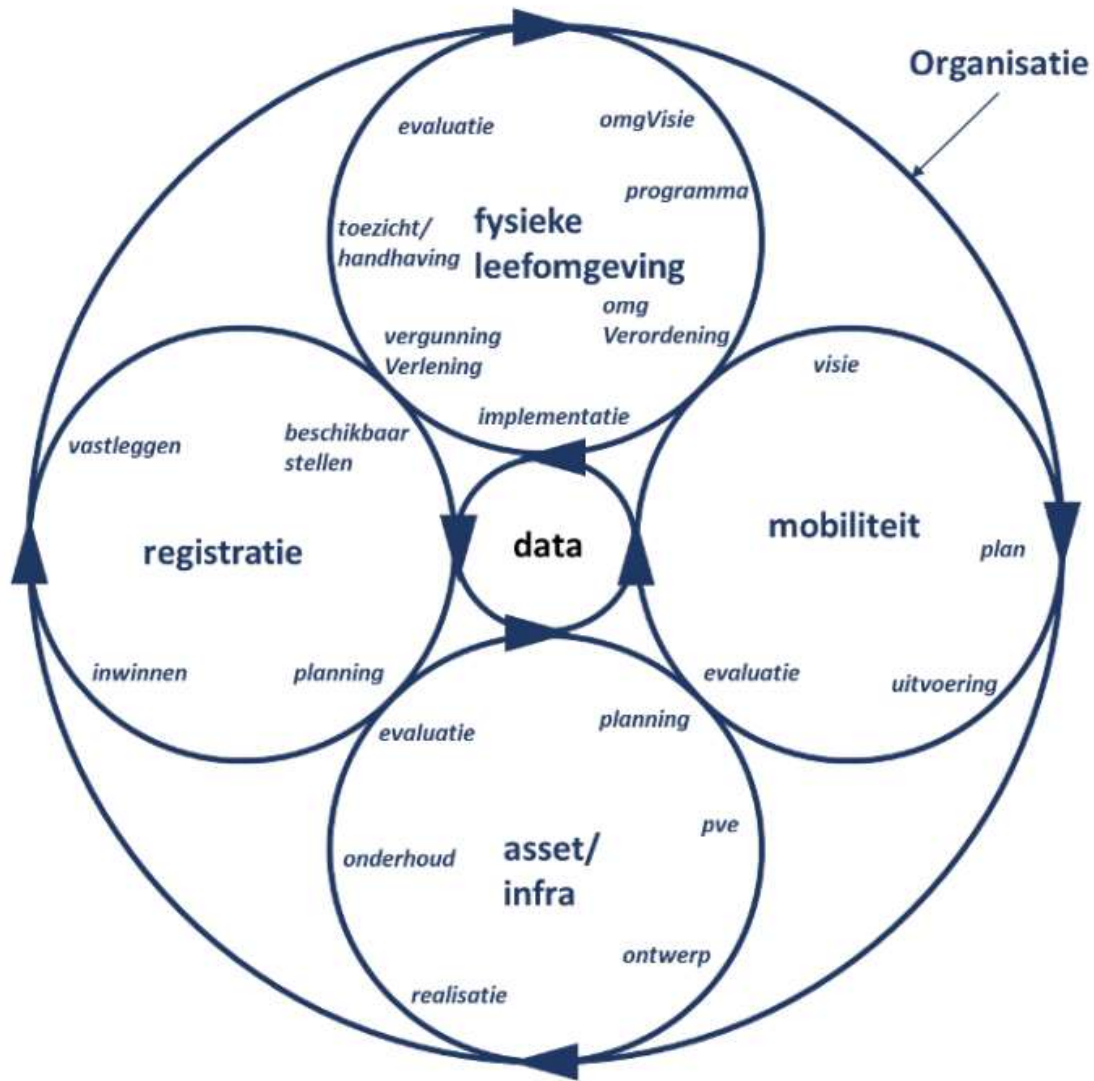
Organisatie

evaluatie
omgVisie
programma
toezicht/ handhaving
fysieke leefomgeving
omg Verordening
vergunning Verlening
implementatie

vastleggen
beschikbaar stellen
registratie
inwinnen
planning

data

visie
mobiliteit
plan
evaluatie
uitvoering

evaluatie
planning
pve
onderhoud
asset/ infra
ontwerp
realisatie